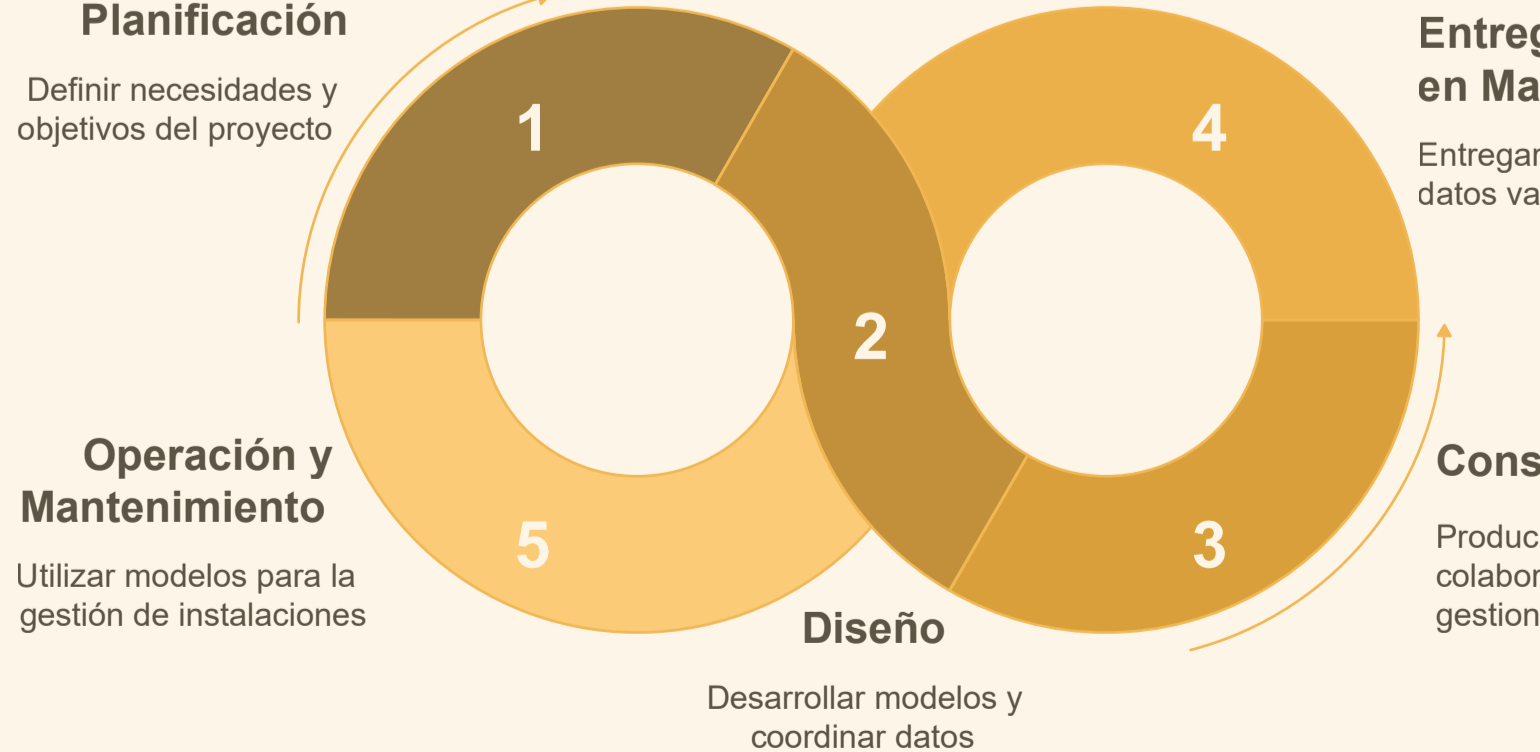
Planificación

Definir necesidades y objetivos del proyecto

1

2

4

Entreg en Ma

Entregar datos va

Operación y Mantenimiento

Utilizar modelos para la gestión de instalaciones

5

3

Cons

Produc colabor gestion

Diseño

Desarrollar modelos y coordinar datos